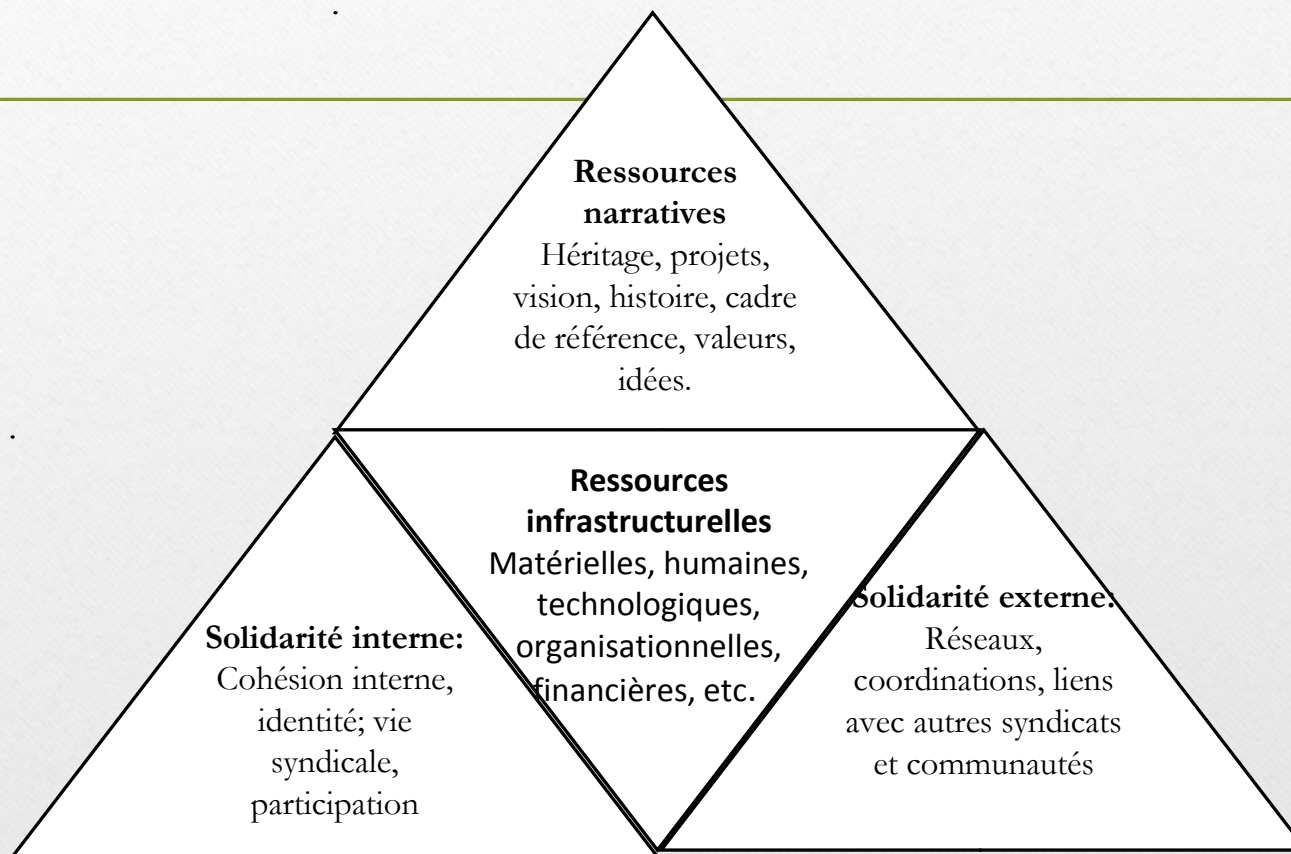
Ressources narratives
Héritage, projets, vision, histoire, cadre de référence, valeurs, idées.

Ressources infrastructurelles
Matérielles, humaines, technologiques, organisationnelles, financières, etc.

Solidarité interne:
Cohésion interne, identité; vie syndicale, participation

Solidarité externe:
Réseaux, coordinations, liens avec autres syndicats et communautés